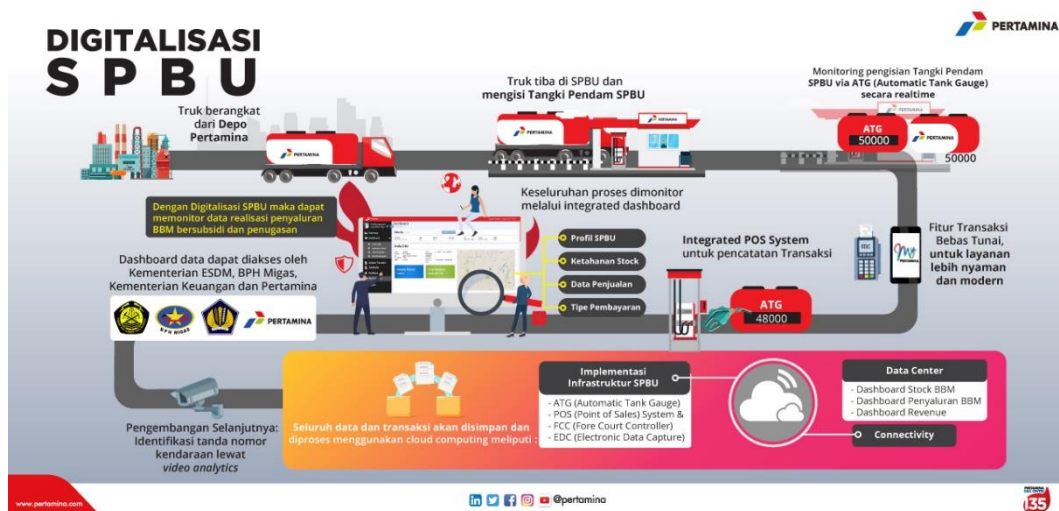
DIGITALISASI SPBU

PERTAMINA

Truk berangkat dari Depo Pertamina

PERTAMINA

Truk tiba di SPBU dan mengisi Tangki Pendam SPBU

PERTAMINA

Monitoring pengisian Tangki Pendam SPBU via ATG (Automatic Tank Gauge) secara realtime

ATG
50000

PERTAMINA

50000

Dengan Digitalisasi SPBU maka dapat memonitor data realisasi penyaluran BBM bersubsidi dan penugasan

Keseluruhan proses dimonitor melalui integrated dashboard

Profil SPBU

Ketahanan Stock

Data Penjualan

Tipe Pembayaran

Integrated POS System untuk pencatatan Transaksi

ATG
48000

Fitur Transaksi Bebas Tunai, untuk layanan lebih nyaman dan modern

Dashboard data dapat diakses oleh Kementerian ESDM, BPH Migas, Kementerian Keuangan dan Pertamina

BPH MIGAS

PERTAMINA

Seluruh data dan transaksi akan disimpan dan diproses menggunakan cloud computing meliputi :

Implementasi Infrastruktur SPBU

- ATG (Automatic Tank Gauge)
- POS (Point of Sales) System &
- FCC (Fore Court Controller)
- EDC (Electronic Data Capture)

Data Center

- Dashboard Stock BBM
- Dashboard Penyaluran BBM
- Dashboard Revenue

Connectivity

Pengembangan Selanjutnya: Identifikasi tanda nomor kendaraan lewat video analytics

www.pertamina.com

@pertamina

135